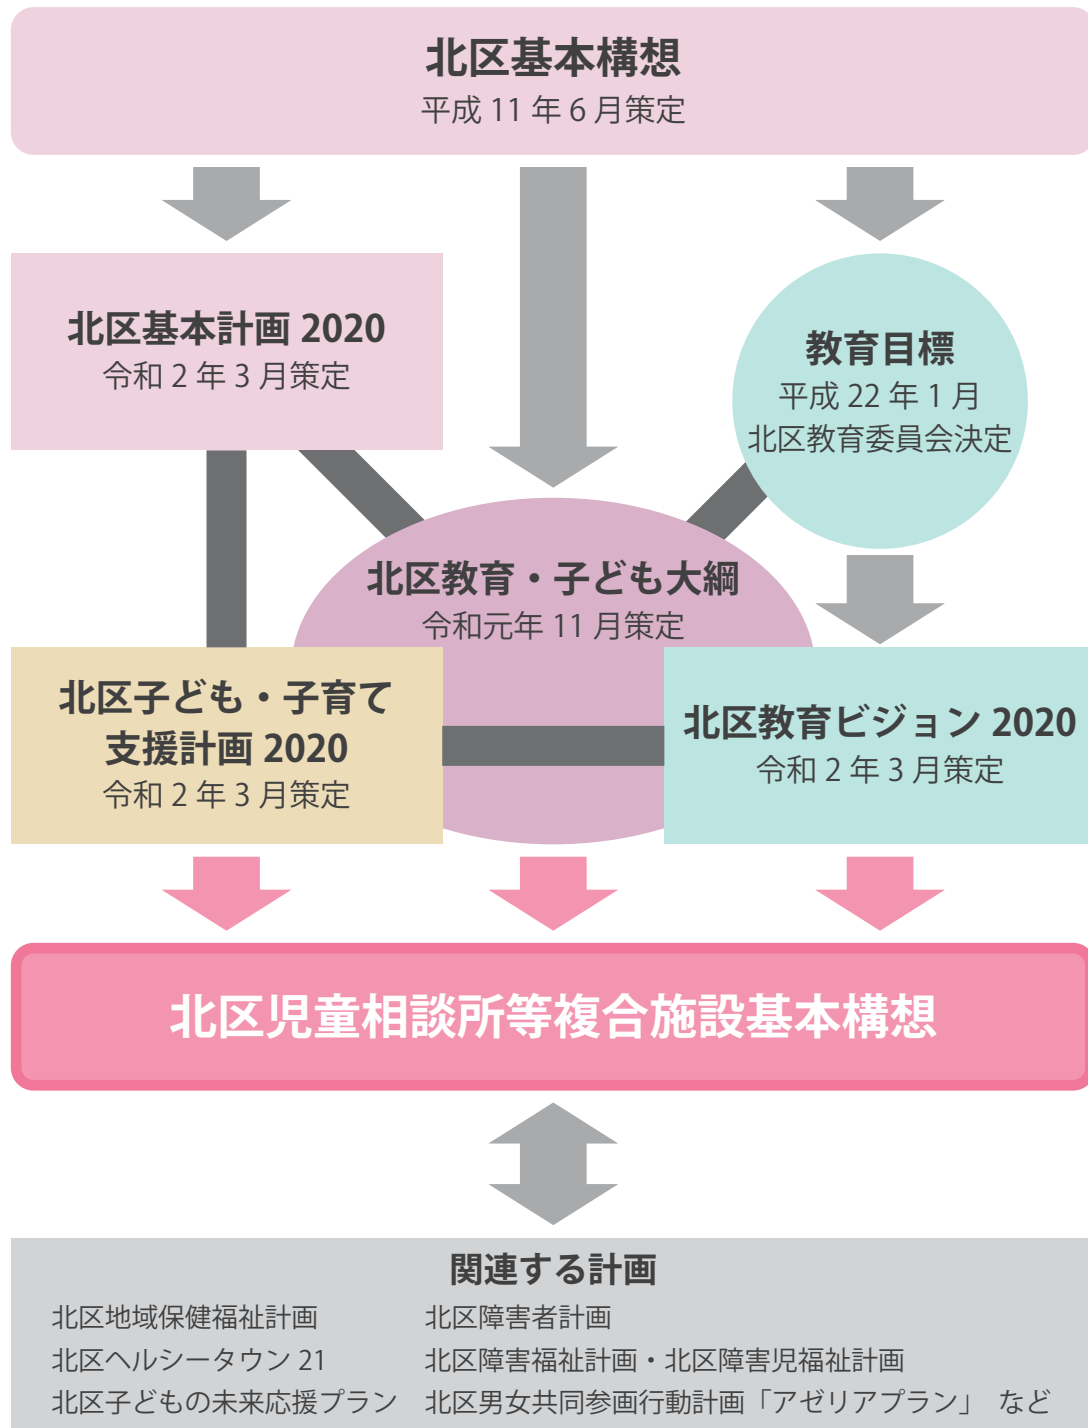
北区基本構想
平成 11 年 6 月策定

北区基本計画 2020
令和 2 年 3 月策定

教育目標
平成 22 年 1 月
北区教育委員会決定

北区教育・子ども大綱
令和元年 11 月策定

北区子ども・子育て支援計画 2020
令和 2 年 3 月策定

北区教育ビジョン 2020
令和 2 年 3 月策定

北区児童相談所等複合施設基本構想

関連する計画
北区地域保健福祉計画
北区ヘルシータウン 21
北区子どもの未来応援プラン
北区障害者計画
北区障害福祉計画・北区障害児福祉計画
北区男女共同参画行動計画「アゼリアプラン」 など